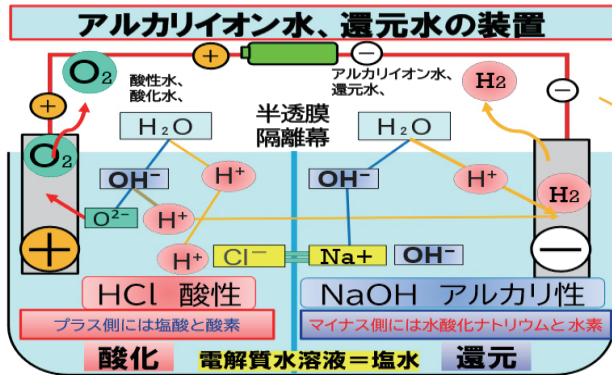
アルカリイオン水、還元水の装置

+
−
$O_2$
酸性水、酸化水、
アルカリイオン水、還元水、
$H_2$
+
−
半透膜
隔離幕
$H_2O$
$H_2O$
$O_2$
$OH^-$
$H^+$
$OH^-$
$H^+$
$H_2$
$O^{2-}$
$H^+$
+
$H^+$
$Cl^-$
Na+
$OH^-$
−
HCl 酸性
NaOH アルカリ性
プラス側には塩酸と酸素
マイナス側には水酸化ナトリウムと水素
酸化
電解質水溶液＝塩水
還元